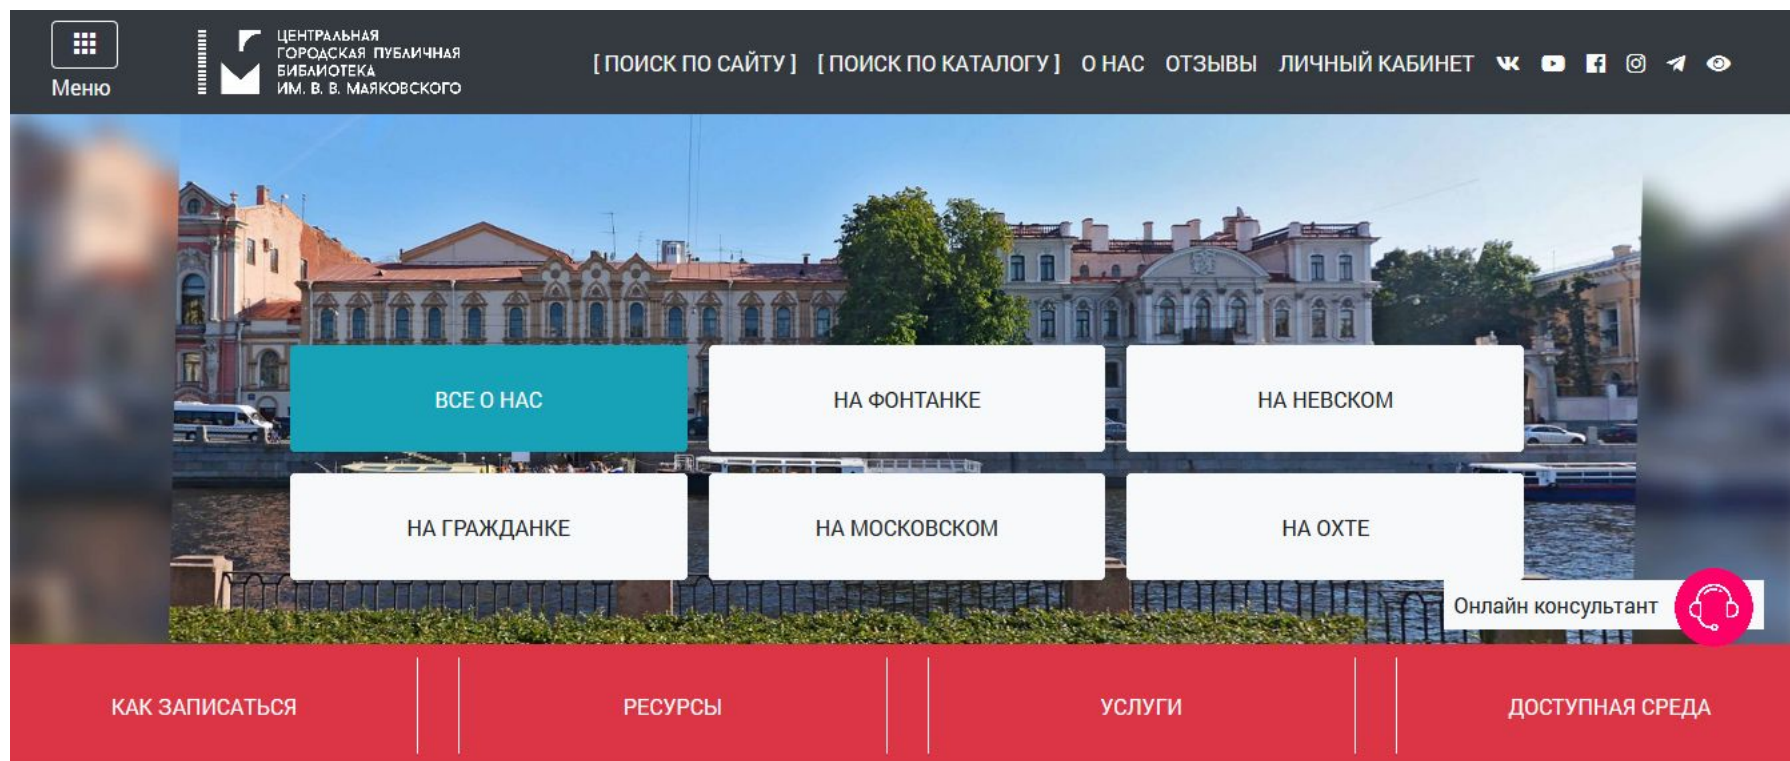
Меню

ЦЕНТРАЛЬНАЯ ГОРОДСКАЯ ПУБЛИЧНАЯ БИБЛИОТЕКА ИМ. В. В. МАЯКОВСКОГО

[ ПОИСК ПО САЙТУ ] [ ПОИСК ПО КАТАЛОГУ ] О НАС ОТЗЫВЫ ЛИЧНЫЙ КАБИНЕТ

ВСЕ О НАС

НА ФОНТАНКЕ

НА НЕВСКОМ

НА ГРАЖДАНКЕ

НА МОСКОВСКОМ

НА ОХТЕ

Онлайн консультант

КАК ЗАПИСАТЬСЯ

РЕСУРСЫ

УСЛУГИ

ДОСТУПНАЯ СРЕДА